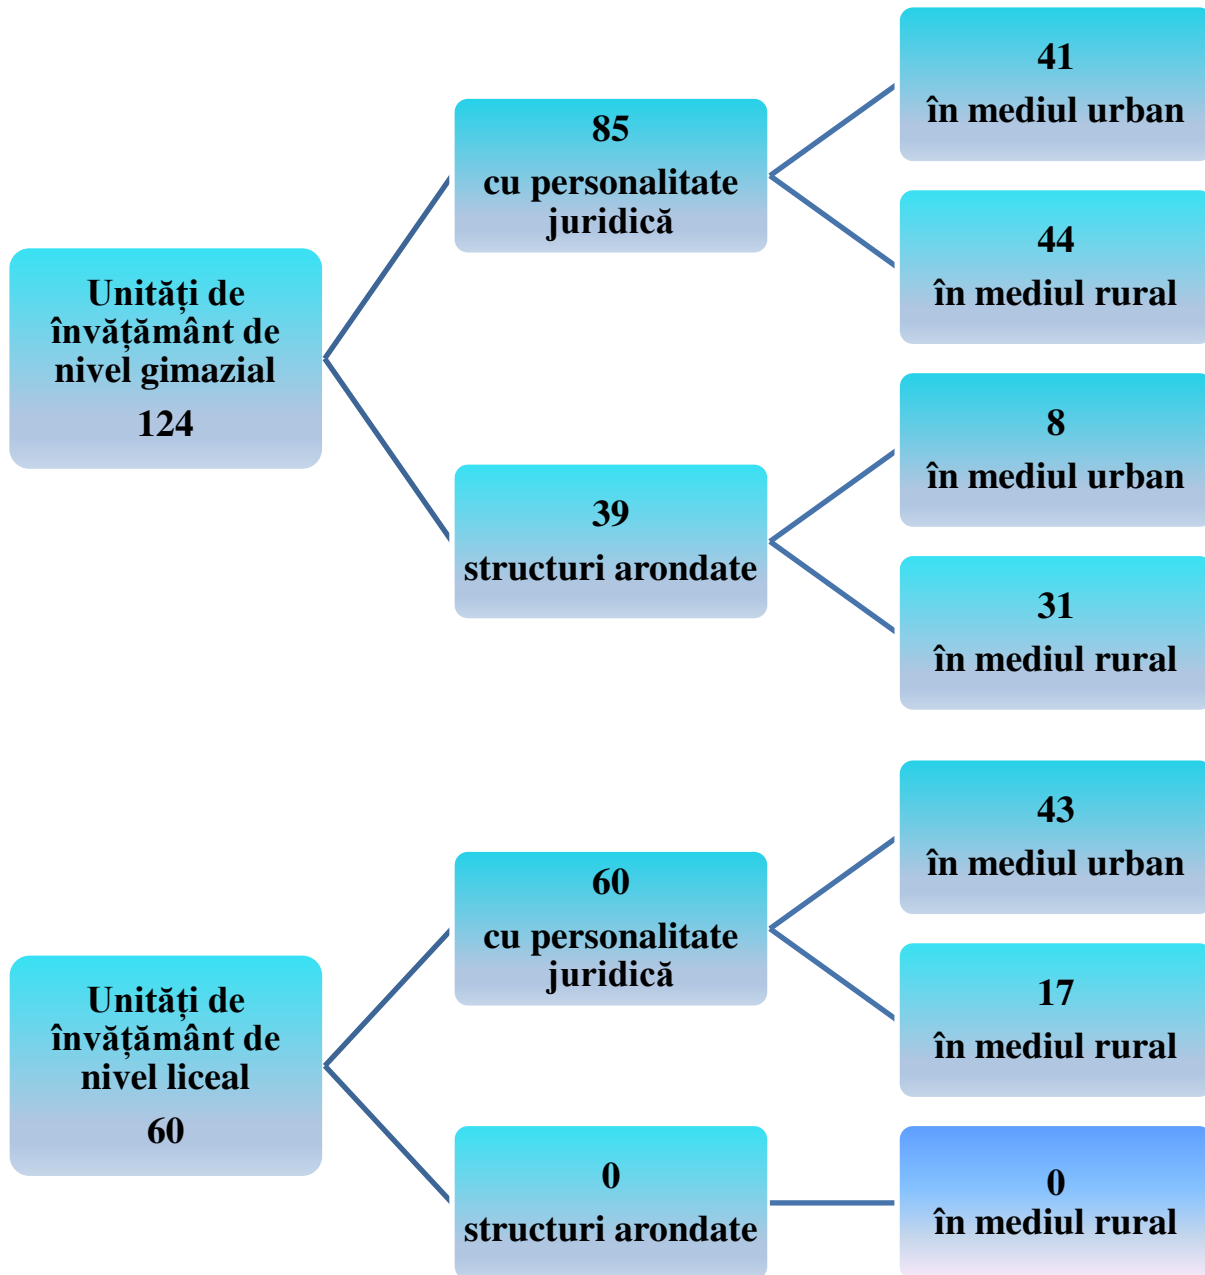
Unități de învățământ de nivel gimazial
124

85
cu personalitate juridică

41
în mediul urban

44
în mediul rural

39
structuri arondate

8
în mediul urban

31
în mediul rural

Unități de învățământ de nivel liceal
60

60
cu personalitate juridică

43
în mediul urban

17
în mediul rural

0
structuri arondate

0
în mediul rural